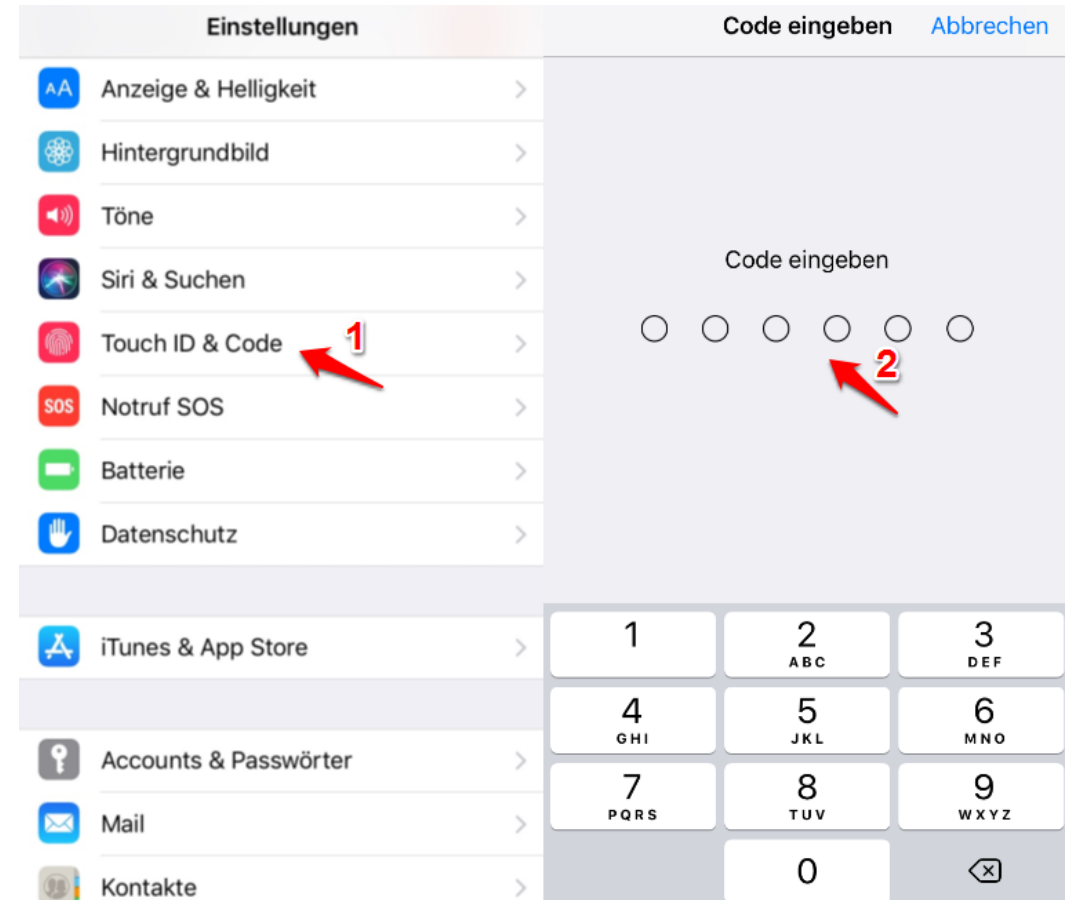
Einstellungen

AA Anzeige & Helligkeit

Hintergrundbild

Töne

Siri & Suchen

Touch ID & Code

1

SOS Notruf SOS

Batterie

Datenschutz

iTunes & App Store

Accounts & Passwörter

Mail

Kontakte

Code eingeben

Abbrechen

Code eingeben

2

1

2
ABC

3
DEF

4
GHI

5
JKL

6
MNO

7
PQRS

8
TUV

9
WXYZ

0